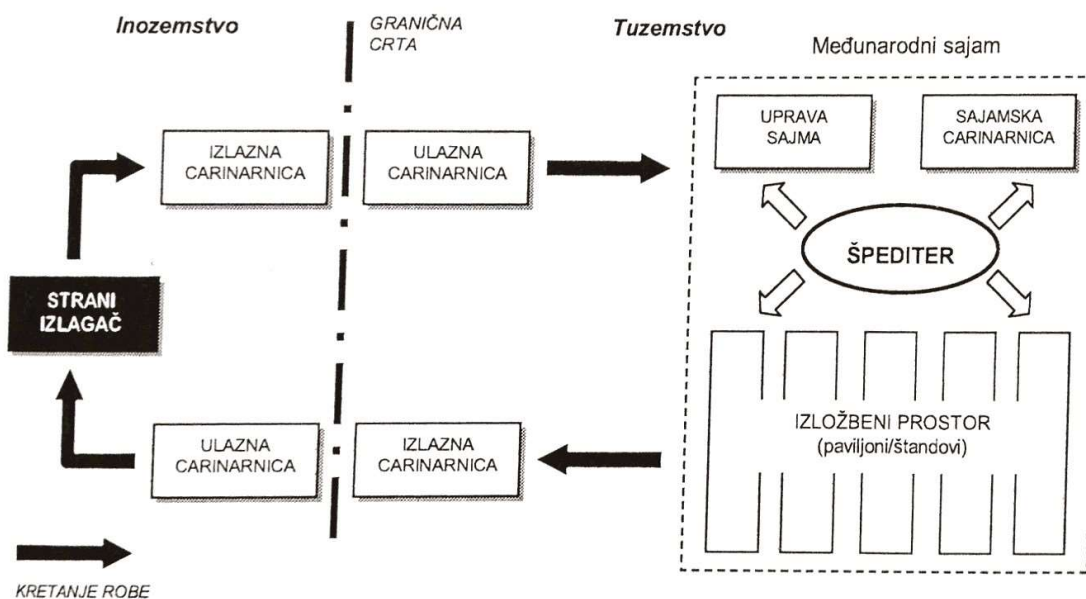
Inozemstvo

GRANIČNA CRTA

Tuzemstvo

Međunarodni sajam

IZLAZNA CARINARNICA

ULAZNA CARINARNICA

UPRAVA SAJMA

SAJAMSKA CARINARNICA

ŠPEDITER

STRANI IZLAGAČ

IZLOŽBENI PROSTOR (paviljoni/štandovi)

ULAZNA CARINARNICA

IZLAZNA CARINARNICA

KRETANJE ROBE